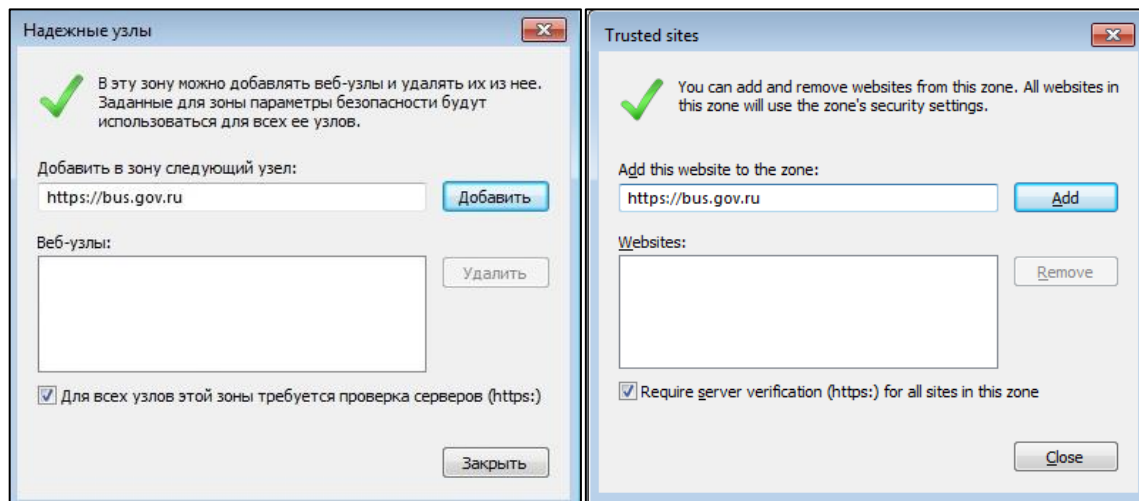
Надежные узлы

В эту зону можно добавлять веб-узлы и удалять их из нее. Заданные для зоны параметры безопасности будут использоваться для всех ее узлов.

Добавить в зону следующий узел:

https://bus.gov.ru

Добавить

Веб-узлы:

Удалить

Для всех узлов этой зоны требуется проверка серверов (https:)

Закрыть

Trusted sites

You can add and remove websites from this zone. All websites in this zone will use the zone's security settings.

Add this website to the zone:

https://bus.gov.ru

Add

Websites:

Remove

Require server verification (https:) for all sites in this zone

Close